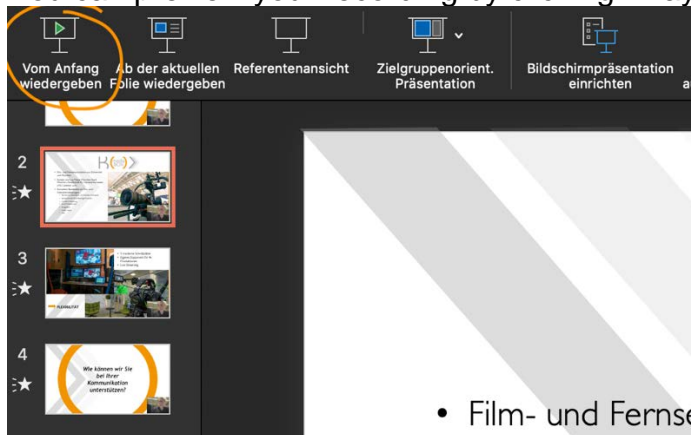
Vom Anfang wiedergeben

Ab der aktuellen Folie wiedergeben

Referentenansicht

Zielgruppenorient. Präsentation

Bildschirmpräsentation einrichten

2

3

FLEXIBILITÄT

4

Wie können wir Sie bei Ihrer Kommunikation unterstützen?

• Film- und Ferns